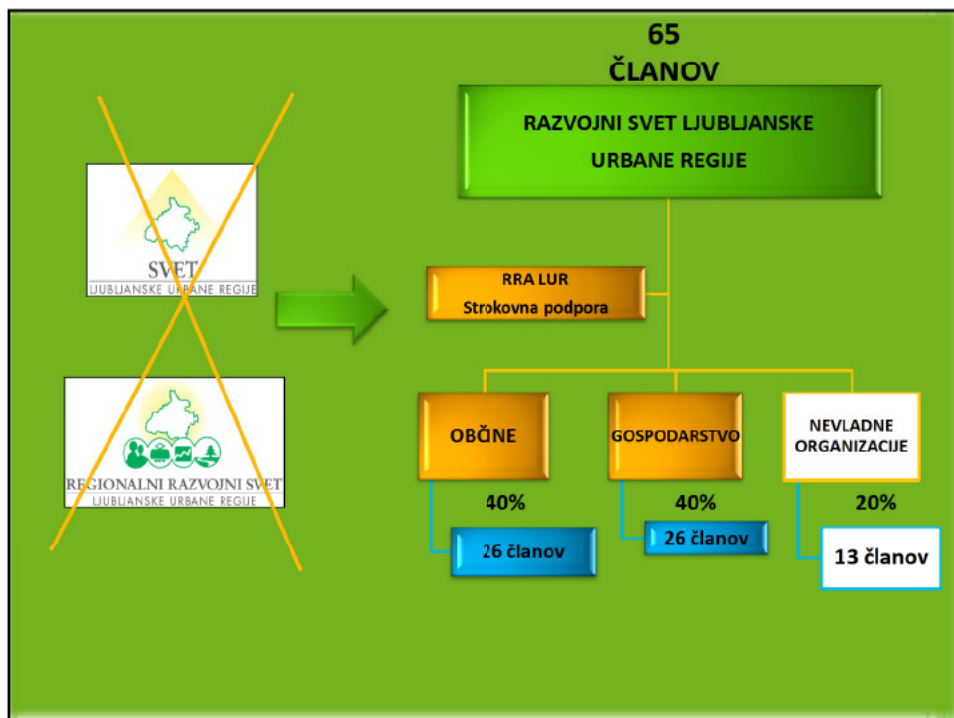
SVET
LJUBLJANSKE URBANE REGIJE

REGIONALNI RAZVOJNI SVET
LJUBLJANSKE URBANE REGIJE

65
ČLANOV

RAZVOJNI SVET LJUBLJANSKE URBANE REGIJE

RRA LUR
Strokovna podpora

OBČINE

40%

26 članov

GOSPODARSTVO

40%

26 članov

NEVLADNE ORGANIZACIJE

20%

13 članov